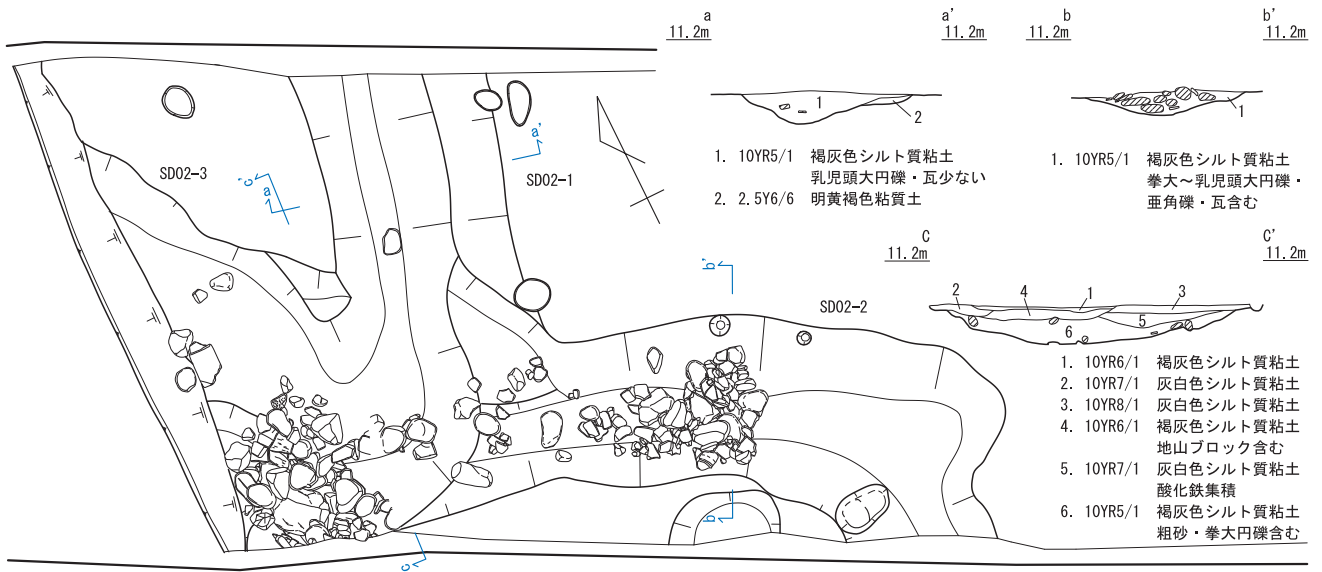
SD02-3

c'

a

a'

SD02-1

b'

SD02-2

b

c

a
11.2m

a'
11.2m

1

2

1. 10YR5/1 褐灰色シルト質粘土
乳児頭大円礫・瓦少ない
2. 2.5Y6/6 明黄褐色粘質土

b
11.2m

b'
11.2m

1

1. 10YR5/1 褐灰色シルト質粘土
拳大～乳児頭大円礫・
亜角礫・瓦含む

C
11.2m

C'
11.2m

2 4 1 3

6 5

1. 10YR6/1 褐灰色シルト質粘土
2. 10YR7/1 灰白色シルト質粘土
3. 10YR8/1 灰白色シルト質粘土
4. 10YR6/1 褐灰色シルト質粘土
地山ブロック含む
5. 10YR7/1 灰白色シルト質粘土
酸化鉄集積
6. 10YR5/1 褐灰色シルト質粘土
粗砂・拳大円礫含む